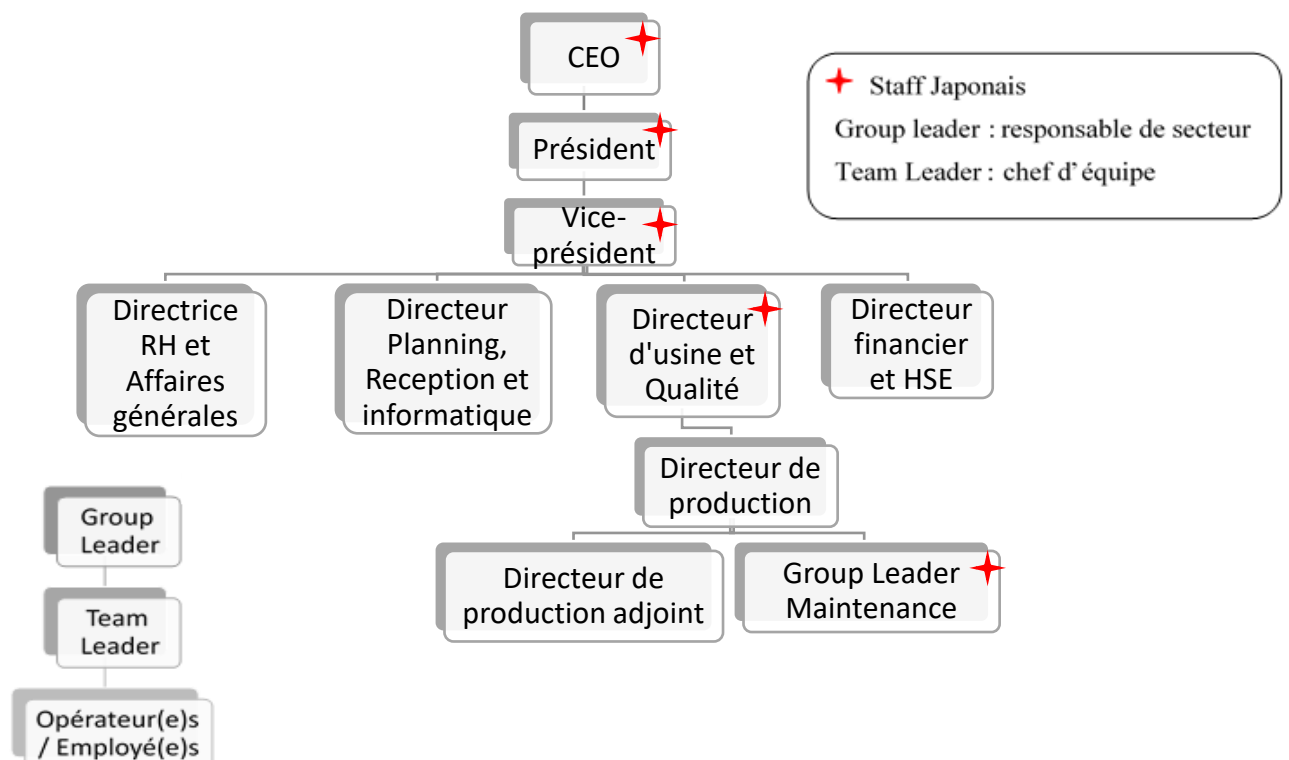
CEO

Président

Vice-président

Staff Japonais
Group leader : responsable de secteur
Team Leader : chef d' équipe

Directrice RH et Affaires générales

Directeur Planning, Reception et informatique

Directeur d'usine et Qualité

Directeur financier et HSE

Directeur de production

Directeur de production adjoint

Group Leader Maintenance

Group Leader

Team Leader

Opérateur(e)s / Employé(e)s